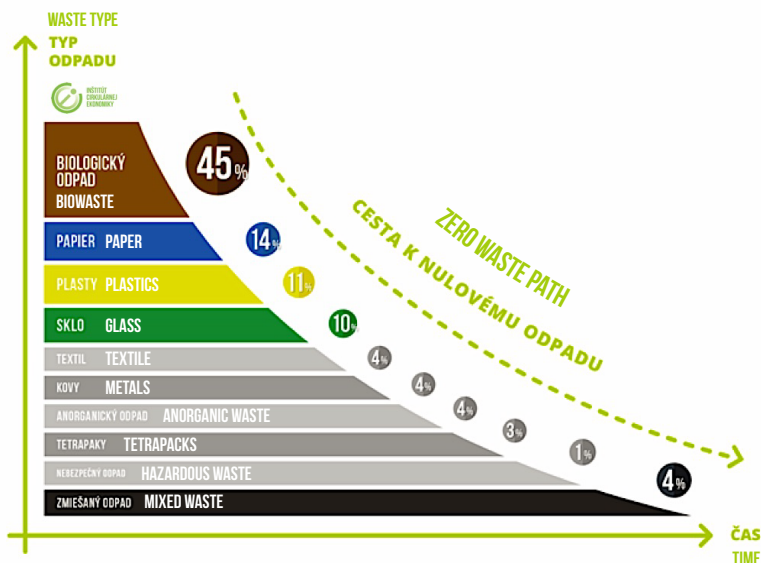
WASTE TYPE
TYP ODPADU

INŠTITÚT CIRKULÁRNEJ EKONOMIKY

BIOLOGICKÝ ODPAD BIOWASTE
45%

PAPIER PAPER
14%

PLASTY PLASTICS
11%

SKLO GLASS
10%

TEXTIL TEXTILE
4%

KOVY METALS
4%

ANORGANICKÝ ODPAD ANORGANIC WASTE
4%

TETRAPAKY TETRAPACKS
3%

NEBEZPEČNÝ ODPAD HAZARDOUS WASTE
1%

ZMIEŠANÝ ODPAD MIXED WASTE
4%

ZERO WASTE PATH
CESTA K NULOVÉMU ODPADU

ČAS
TIME